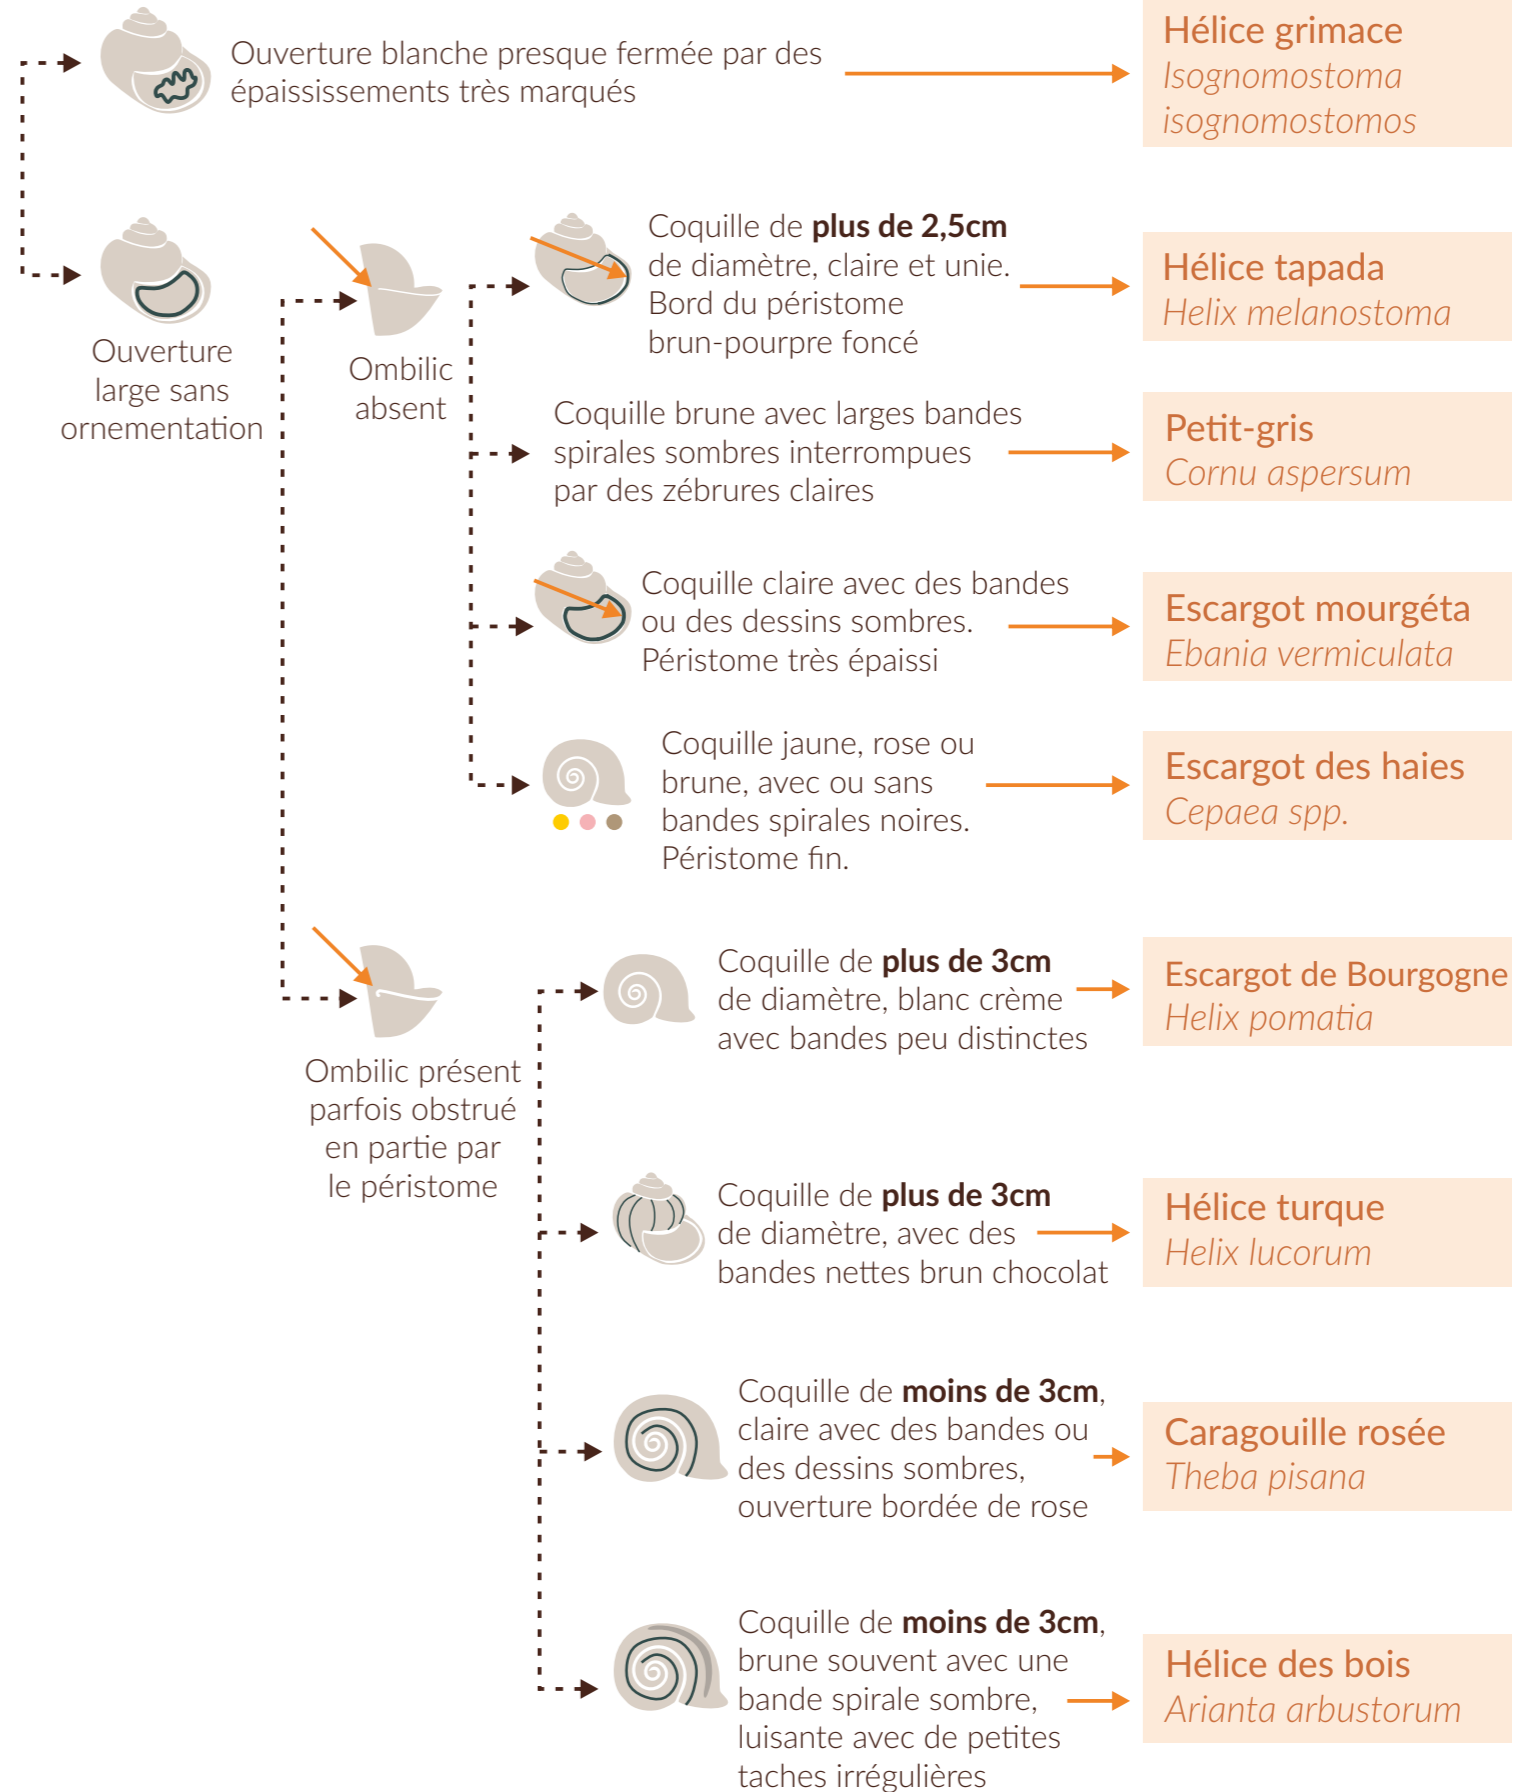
Ouverture blanche presque fermée par des épaississements très marqués

Hélice grimace
*Isognomostoma isognomostomos*

Ouverture large sans ornementation

Ombilic absent

Coquille de **plus de 2,5cm** de diamètre, claire et unie. Bord du péristome brun-pourpre foncé

Hélice tapada
*Helix melanostoma*

Coquille brune avec larges bandes spirales sombres interrompues par des zébrures claires

Petit-gris
*Cornu aspersum*

Coquille claire avec des bandes ou des dessins sombres. Péristome très épaissi

Escargot mourgéta
*Ebania vermiculata*

Coquille jaune, rose ou brune, avec ou sans bandes spirales noires. Péristome fin.

Escargot des haies
*Cepaea spp.*

Ombilic présent parfois obstrué en partie par le péristome

Coquille de **plus de 3cm** de diamètre, blanc crème avec bandes peu distinctes

Escargot de Bourgogne
*Helix pomatia*

Coquille de **plus de 3cm** de diamètre, avec des bandes nettes brun chocolat

Hélice turque
*Helix lucorum*

Coquille de **moins de 3cm**, claire avec des bandes ou des dessins sombres, ouverture bordée de rose

Caragouille rosée
*Theba pisana*

Coquille de **moins de 3cm**, brune souvent avec une bande spirale sombre, luisante avec de petites taches irrégulières

Hélice des bois
*Arianta arbustorum*